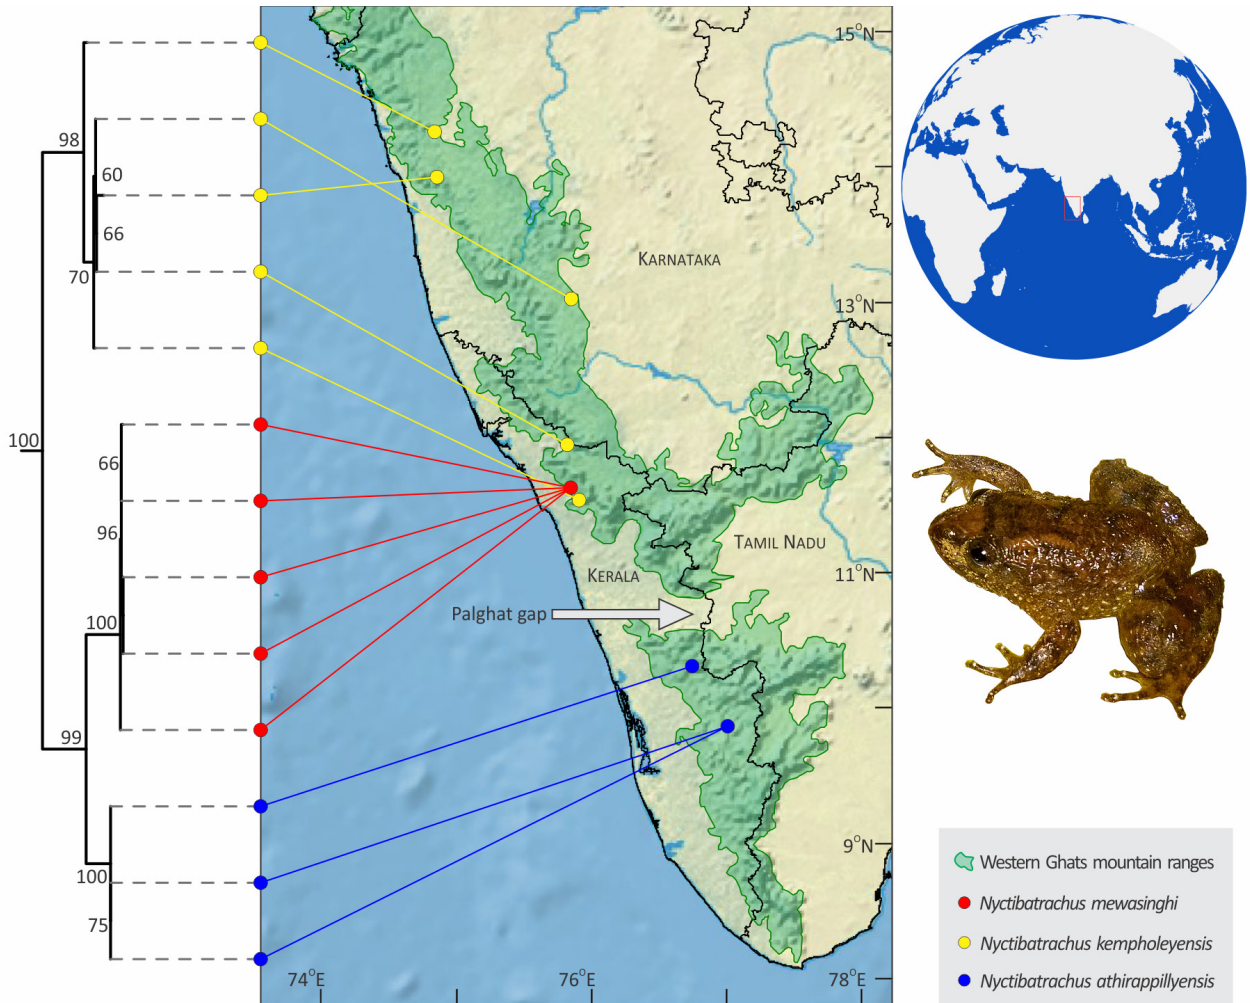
98

60

66

70

100

66

96

100

99

100

75

15°N

KARNATAKA

13°N

TAMIL NADU

KERALA

11°N

Palghat gap

9°N

74°E

76°E

78°E

Western Ghats mountain ranges

*Nyctibatrachus mewasinghi*

*Nyctibatrachus kempholeyensis*

*Nyctibatrachus athirappillyensis*